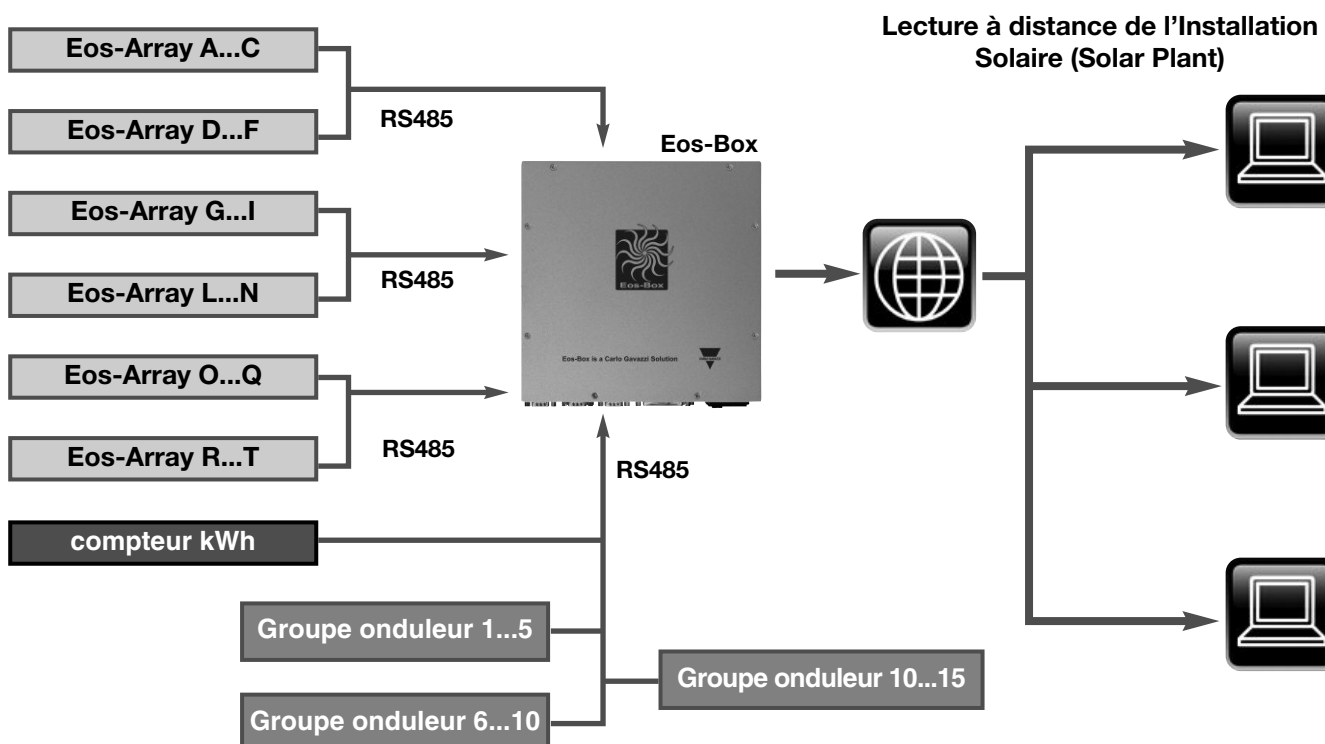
Lecture à distance de l'Installation Solaire (Solar Plant)

Eos-Array A...C

Eos-Array D...F

RS485

Eos-Box

Eos-Array G...I

Eos-Array L...N

RS485

Eos-Box

Eos-Box is a Carlo Gavazzi Solution

Eos-Array O...Q

Eos-Array R...T

RS485

RS485

compteur kWh

Groupe onduleur 1...5

Groupe onduleur 10...15

Groupe onduleur 6...10